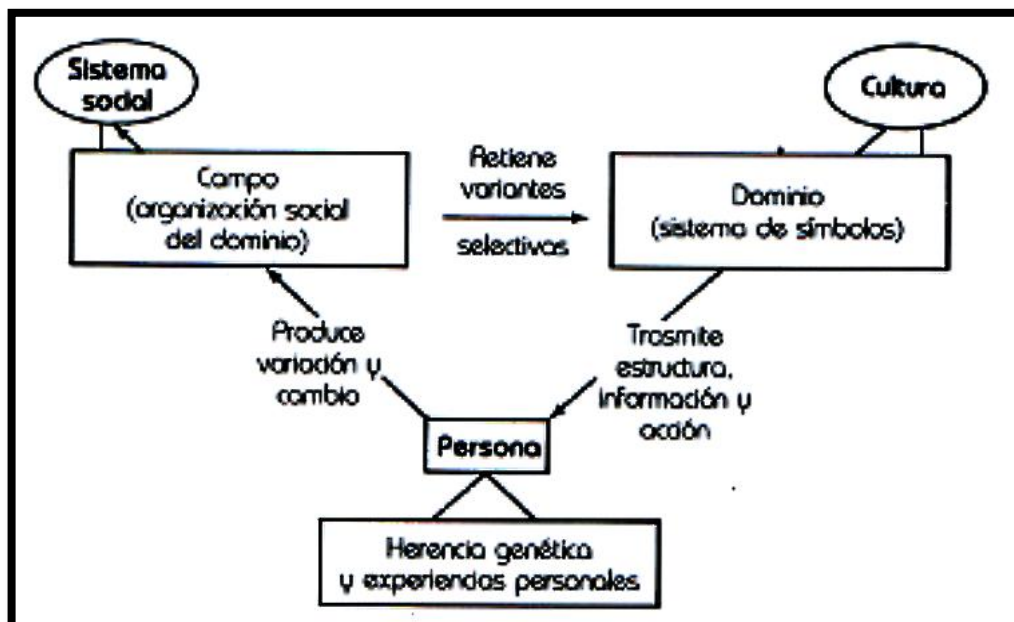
Sistema social

Cultura

Campo (organización social del dominio)

Retiene variantes selectivas

Dominio (sistema de símbolos)

Produce variación y cambio

Trasmite estructura, información y acción

Persona

Herencia genética y experiencias personales